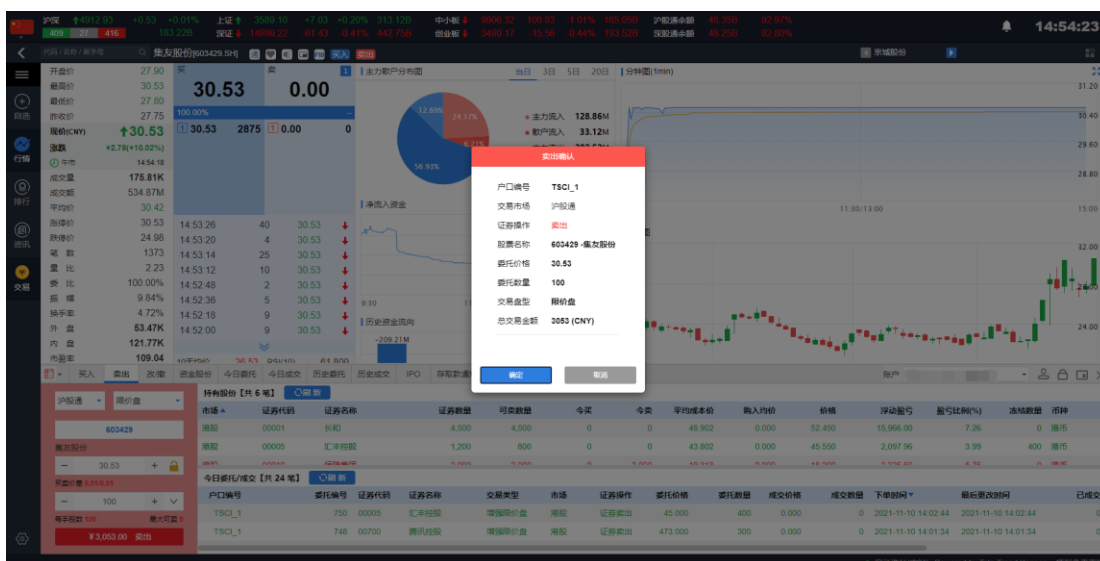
沪深 4912.93 +0.53 +0.01% 上证 3589.10 +7.03 +0.20% 313.12B 中小板 9908.32 -100.83 -1.01% 165.05B 沪股通余额 48.35B 92.97%
409 27 416 183.22B 深证 14890.22 -61.43 -0.41% 442.75B 创业板 3490.17 -35.56 -0.44% 193.52B 深股通余额 45.25B 92.80%
14:54:23

代码/名称/拼音 集友股份[603429.SH] 买入 卖出
丰诚股份

自选
行情
排行
资讯
交易

| | |
|---|---|
| 开盘价 | 27.90 |
| 最高价 | 30.53 |
| 最低价 | 27.80 |
| 昨收价 | 27.75 |
| 现价(CNY) | 30.53 |
| 涨跌 | +2.78(+10.02%) |
| 午市 | 14:54:18 |
| 成交量 | 175.81K |
| 成交额 | 534.87M |
| 平均价 | 30.42 |
| 涨停价 | 30.53 |
| 跌停价 | 24.98 |
| 笔数 | 1373 |
| 量比 | 2.23 |
| 委比 | 100.00% |
| 振幅 | 9.84% |
| 换手率 | 4.72% |
| 外盘 | 53.47K |
| 内盘 | 121.77K |
| 市盈率 | 109.04 |

买 30.53 卖 0.00
100.00%
1 30.53 2875 1 0.00 0

| | | |
|---|---|---|
| 14:53:26 | 40 | 30.53 |
| 14:53:20 | 4 | 30.53 |
| 14:53:14 | 25 | 30.53 |
| 14:53:12 | 10 | 30.53 |
| 14:52:48 | 2 | 30.53 |
| 14:52:36 | 5 | 30.53 |
| 14:52:18 | 9 | 30.53 |
| 14:52:00 | 9 | 30.53 |

主力散户分布图 当日 3日 5日 20日
12.69% 24.17% 56.93% 6.21%
主力流入 128.86M
散户流入 33.12M
净流入资金
9:30
历史资金流向
-209.21M
分钟图(1min)
31.20 30.40 29.60 28.80 15.00 32.00 28.00 24.00
11:30/13:00

卖出确认
户口编号 TSCI_1
交易市场 沪股通
证券操作 卖出
股票名称 603429 -集友股份
委托价格 30.53
委托数量 100
交易盘型 限价盘
总交易金额 3053 (CNY)
确定 取消

买入 卖出 改/撤 资金股份 今日委托 今日成交 历史委托 历史成交 IPO 存取款通知
户户
沪股通 限价盘
603429
集友股份
30.53
买卖股数 0.0/0.01
100
每手股数 100 最大可卖 0
¥3,053.00 卖出

持有股份 [共 6 笔] 刷新
| 市场 | 证券代码 | 证券名称 | 证券数量 | 可卖数量 | 今买 | 今卖 | 平均成本价 | 购入均价 | 价格 | 浮动盈亏 | 盈亏比例(%) | 冻结数量 | 币种 |
|---|---|---|---|---|---|---|---|---|---|---|---|---|---|
| 港股 | 00001 | 长和 | 4,500 | 4,500 | 0 | 0 | 48.902 | 0.000 | 52.450 | 15,966.00 | 7.26 | 0 | 港币 |
| 港股 | 00005 | 汇丰控股 | 1,200 | 800 | 0 | 0 | 43.802 | 0.000 | 45.550 | 2,097.96 | 3.99 | 400 | 港币 |

今日委托/成交 [共 24 笔] 刷新
| 户口编号 | 委托编号 | 证券代码 | 证券名称 | 交易类型 | 市场 | 证券操作 | 委托价格 | 委托数量 | 成交价格 | 成交数量 | 下单时间 | 最后更改时间 | 已成交 |
|---|---|---|---|---|---|---|---|---|---|---|---|---|---|
| TSCI_1 | 750 | 00005 | 汇丰控股 | 增强限价盘 | 港股 | 证券卖出 | 45.000 | 400 | 0.000 | 0 | 2021-11-10 14:02:44 | 2021-11-10 14:02:44 | |
| TSCI_1 | 748 | 00700 | 腾讯控股 | 增强限价盘 | 港股 | 证券买入 | 473.000 | 400 | 0.000 | 0 | 2021-11-10 14:01:34 | 2021-11-10 14:01:34 | |